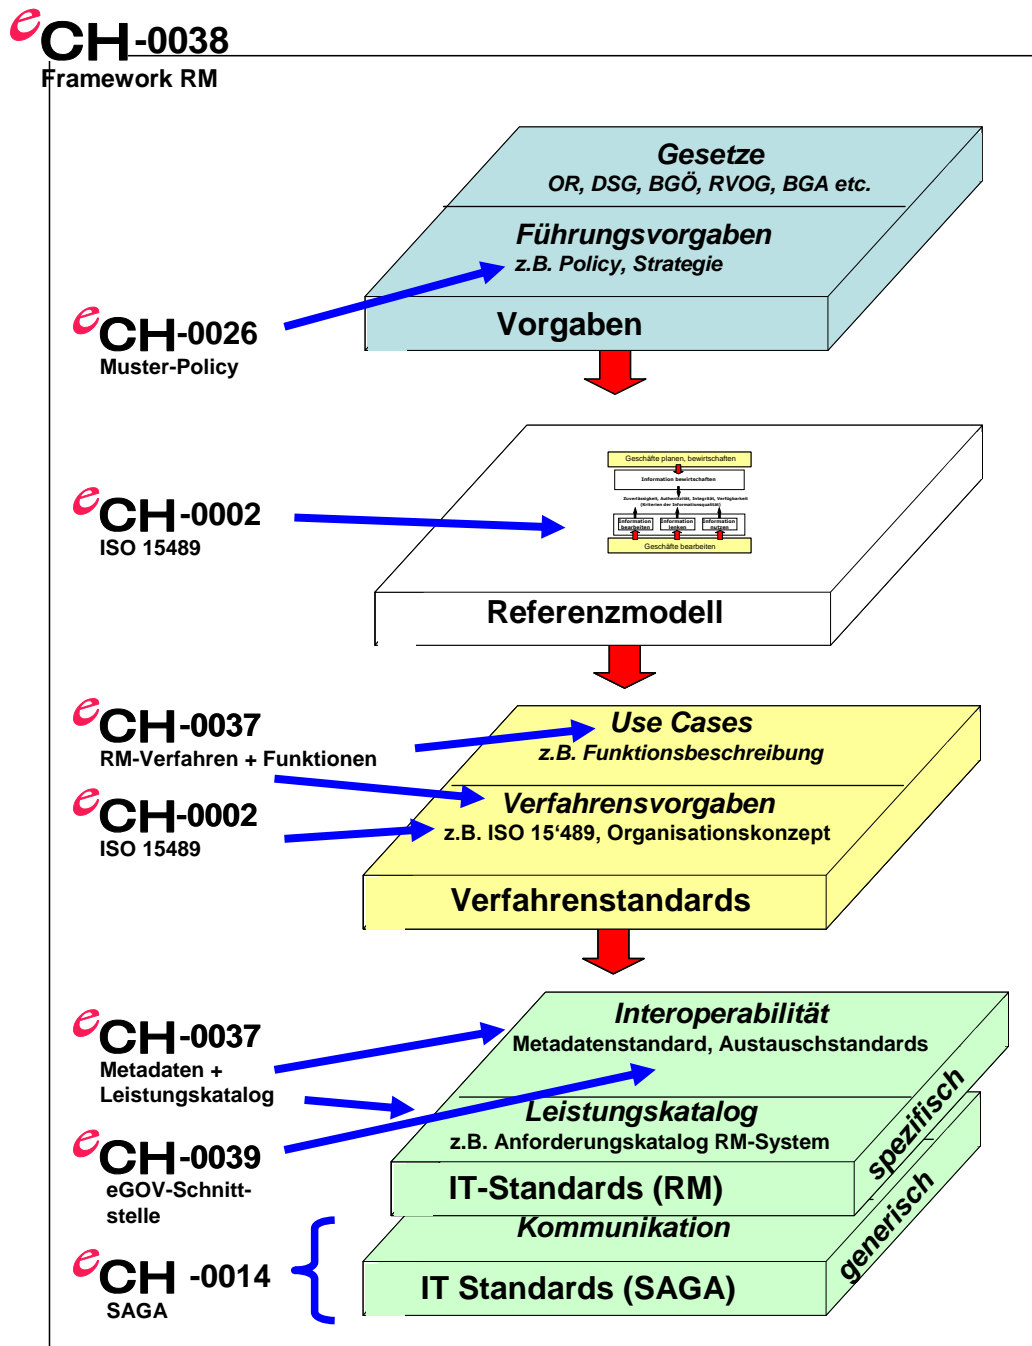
eCH-0038
Framework RM

Gesetze
OR, DSG, BGÖ, RVOG, BGA etc.

Führungsvorgaben
z.B. Policy, Strategie

Vorgaben

eCH-0026
Muster-Policy

Geschäfte planen, bewirtschaften
Information bewirtschaften
Zuverlässigkeit, Authentizität, Integrität, Verfügbarkeit (Kriterien der Informationsqualität)
Information bearbeiten
Information lenken
Information nutzen
Geschäfte bearbeiten

eCH-0002
ISO 15489

Referenzmodell

eCH-0037
RM-Verfahren + Funktionen

Use Cases
z.B. Funktionsbeschreibung

eCH-0002
ISO 15489

Verfahrensvorgaben
z.B. ISO 15'489, Organisationskonzept

Verfahrenstandards

eCH-0037
Metadaten + Leistungskatalog

Interoperabilität
Metadatenstandard, Austauschstandards

Leistungskatalog
z.B. Anforderungskatalog RM-System

eCH-0039
eGOV-Schnittstelle

IT-Standards (RM)

spezifisch

Kommunikation

eCH -0014
SAGA

IT Standards (SAGA)

generisch